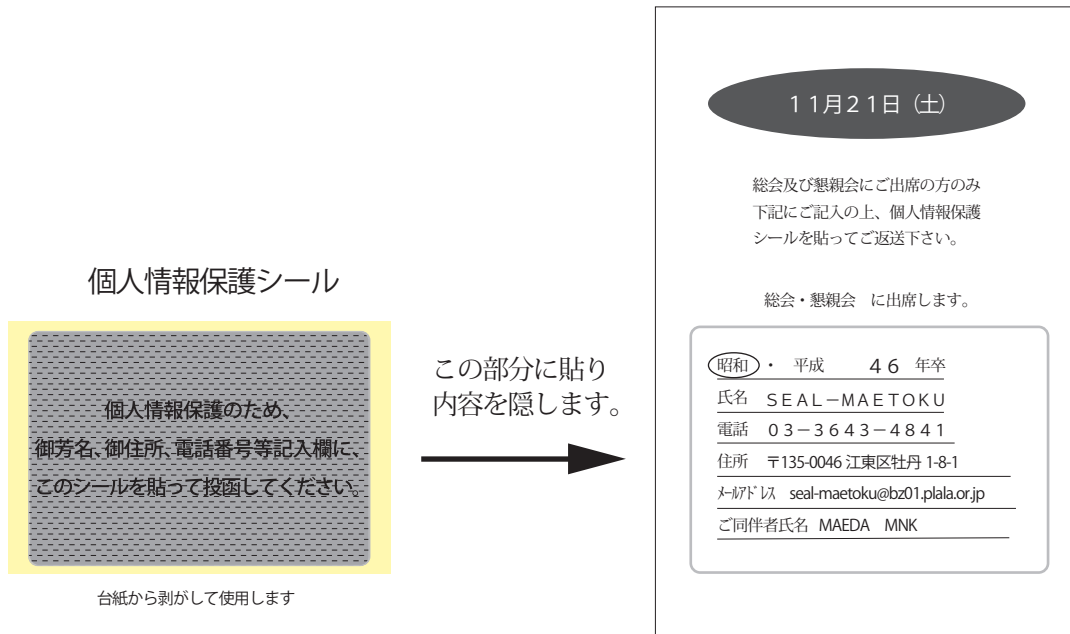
個人情報保護シール

個人情報保護のため、
御芳名、御住所、電話番号等記入欄に、
このシールを貼って投函してください。

台紙から剥がして使用します

この部分に貼り
内容を隠します。

11月21日（土）

総会及び懇親会にご出席の方のみ
下記にご記入の上、個人情報保護
シールを貼ってご返送下さい。

総会・懇親会　に出席します。

昭和・平成　46　年卒
氏名　SEAL−MAETOKU
電話　03−3643−4841
住所　〒135-0046 江東区牡丹 1-8-1
ﾒｰﾙｱﾄﾞﾚｽ　seal-maetoku@bz01.plala.or.jp
ご同伴者氏名　MAEDA　MNK